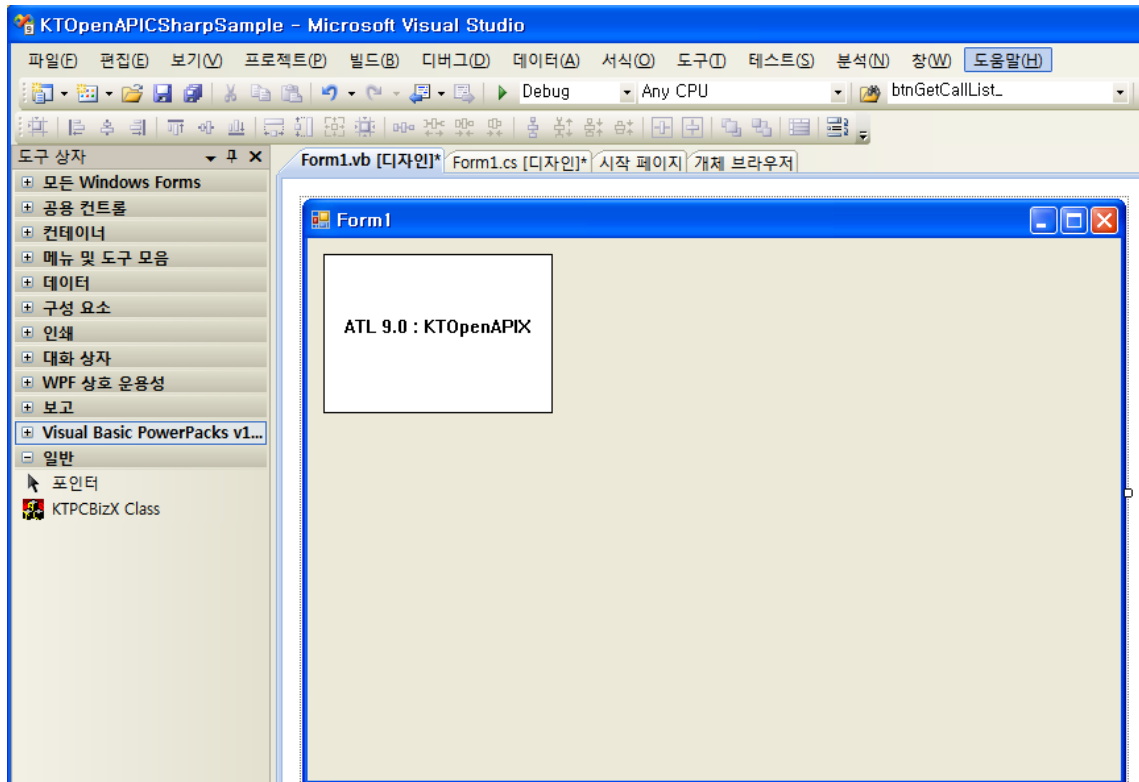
KTOpenAPICSharpSample - Microsoft Visual Studio

파일(F) 편집(E) 보기(V) 프로젝트(P) 빌드(B) 디버그(D) 데이터(A) 서식(O) 도구(T) 테스트(S) 분석(N) 창(W) 도움말(H)

Debug
Any CPU
btnGetCallList_

도구 상자
모든 Windows Forms
공용 컨트롤
컨테이너
메뉴 및 도구 모음
데이터
구성 요소
인쇄
대화 상자
WPF 상호 운용성
보고
Visual Basic PowerPacks v1...
일반
포인터
KTPCBizX Class

Form1.vb [디자인]*
Form1.cs [디자인]*
시작 페이지
개체 브라우저

Form1

ATL 9.0 : KTOpenAPIX